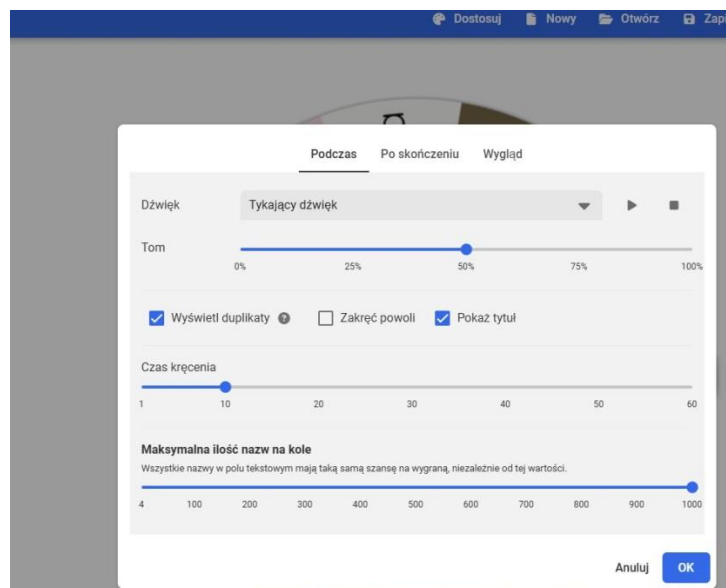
Dostosuj Nowy Otwórz Zapi

Podczas Po skończeniu Wygląd

Dźwięk Tykający dźwięk

Tom
0% 25% 50% 75% 100%

Wyświetl duplikaty Zakręć powoli Pokaż tytuł

Czas kręcenia
1 10 20 30 40 50 60

Maksymalna ilość nazw na kole
Wszystkie nazwy w polu tekstowym mają taką samą szansę na wygraną, niezależnie od tej wartości.
4 100 200 300 400 500 600 700 800 900 1000

Anuluj OK